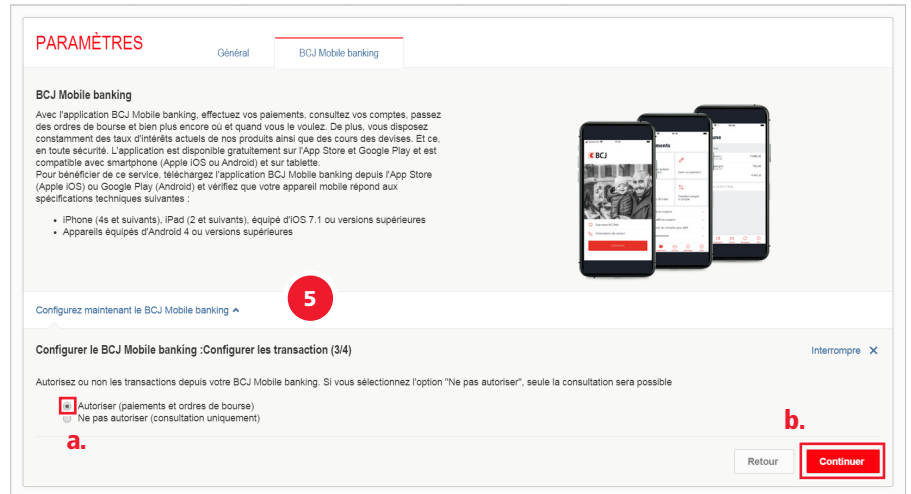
PARAMÈTRES

Général | BCJ Mobile banking

BCJ Mobile banking

Avec l'application BCJ Mobile banking, effectuez vos paiements, consultez vos comptes, passez des ordres de bourse et bien plus encore où et quand vous le voulez. De plus, vous disposez constamment des taux d'intérêts actuels de nos produits ainsi que des cours des devises. Et ce, en toute sécurité. L'application est disponible gratuitement sur l'App Store et Google Play et est compatible avec smartphone (Apple iOS ou Android) et sur tablette.
Pour bénéficier de ce service, téléchargez l'application BCJ Mobile banking depuis l'App Store (Apple iOS) ou Google Play (Android) et vérifiez que votre appareil mobile répond aux spécifications techniques suivantes :

- iPhone (4s et suivants), iPad (2 et suivants), équipé d'iOS 7.1 ou versions supérieures
- Appareils équipés d'Android 4 ou versions supérieures

BCJ

5

Configurez maintenant le BCJ Mobile banking

Configurer le BCJ Mobile banking :Configurer les transaction (3/4)

Interrompre ✕

Autorisez ou non les transactions depuis votre BCJ Mobile banking. Si vous sélectionnez l'option "Ne pas autoriser", seule la consultation sera possible

Autoriser (paiements et ordres de bourse)
Ne pas autoriser (consultation uniquement)

a.

b.

Retour

Continuer